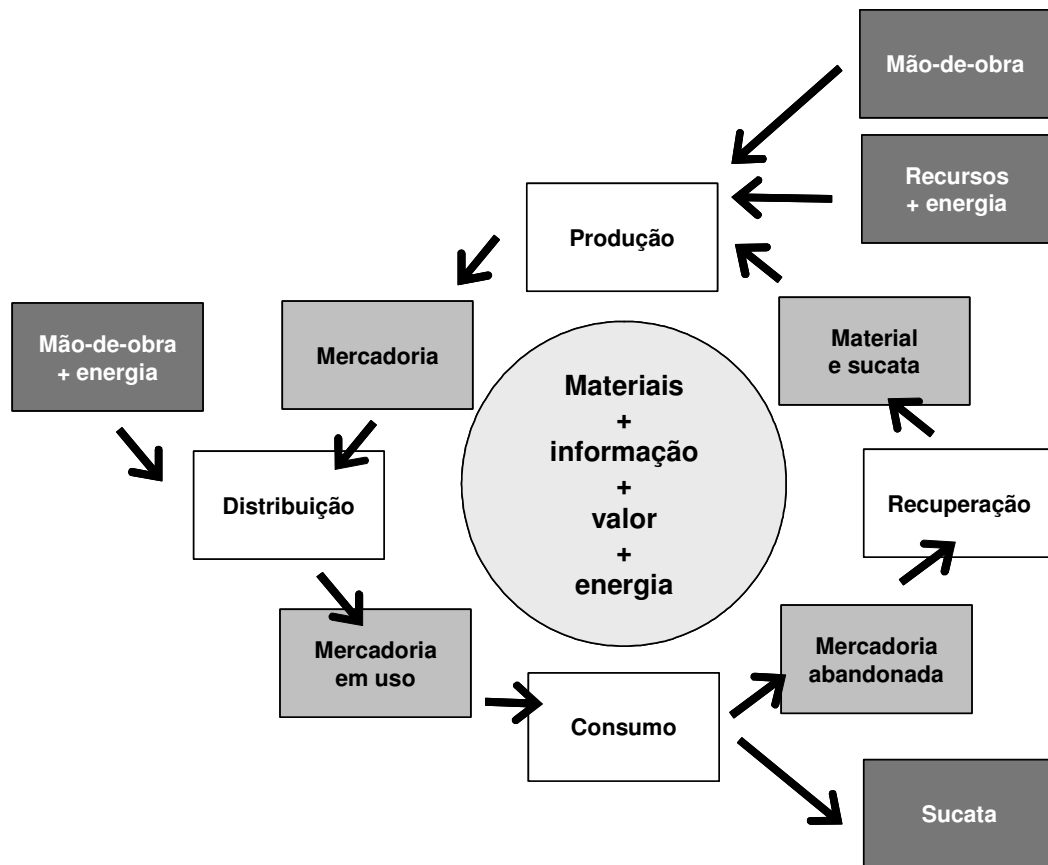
Mão-de-obra

Recursos + energia

Produção

Mercadoria

Mão-de-obra + energia

Material e sucata

Materiais + informação + valor + energia

Distribuição

Recuperação

Mercadoria em uso

Mercadoria abandonada

Consumo

Sucata